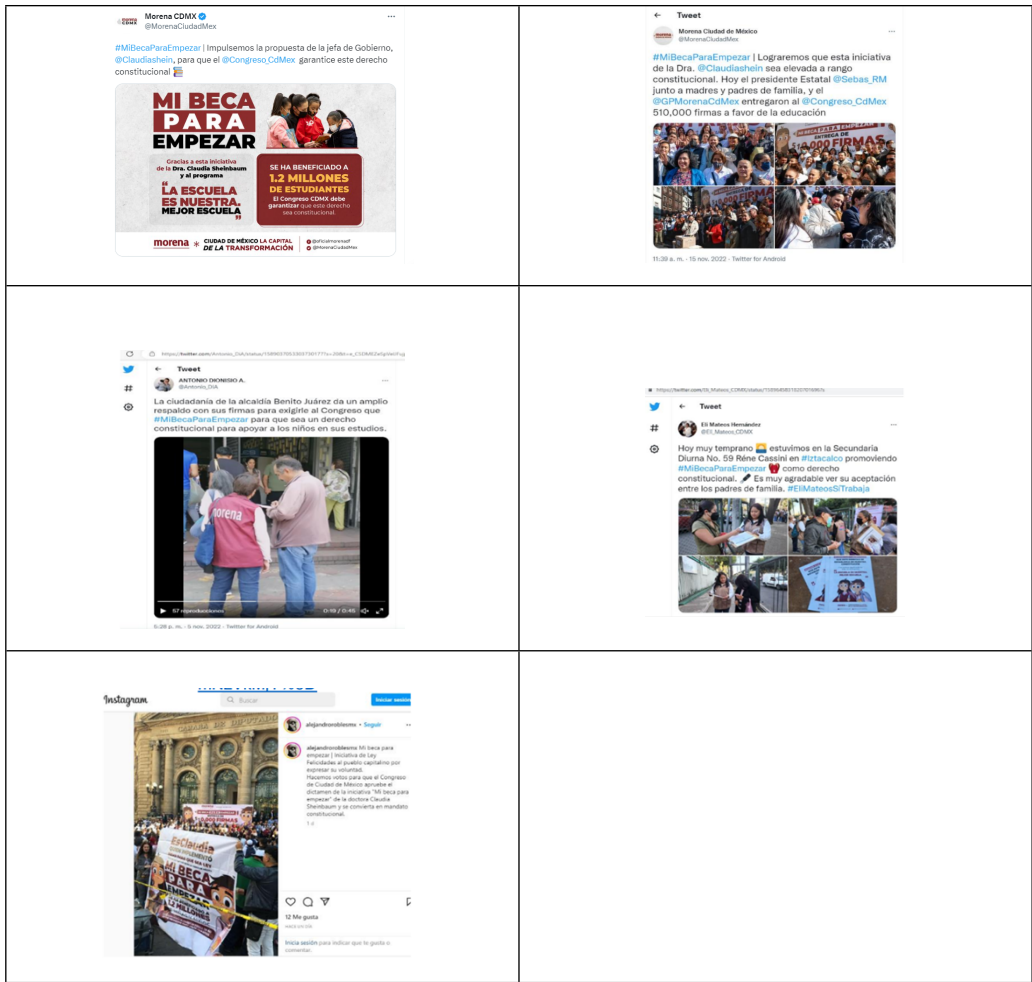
Morena CDMX
@MorenaCiudadMex

#MiBecaParaEmpezar | Impulsemos la propuesta de la jefa de Gobierno, @Claudiashein, para que el @Congreso_CdMex garantice este derecho constitucional 📜

MI BECA PARA EMPEZAR

Gracias a esta iniciativa de la Dra. Claudia Sheinbaum y al programa "LA ESCUELA ES NUESTRA. MEJOR ESCUELA"

SE HA BENEFICIADO A 1.2 MILLONES DE ESTUDIANTES
El Congreso CDMX debe garantizar que este derecho sea constitucional.

morena CIUDAD DE MÉXICO LA CAPITAL DE LA TRANSFORMACIÓN
@oficialmorenadf
@MorenaCiudadMex

Tweet
Morena Ciudad de México
@MorenaCiudadMex

#MiBecaParaEmpezar | Lograremos que esta iniciativa de la Dra. @Claudiashein sea elevada a rango constitucional. Hoy el presidente Estatal @Sebas_RM junto a madres y padres de familia, y el @GPMorenaCdMex entregaron al @Congreso_CdMex 510,000 firmas a favor de la educación

ENTREGA DE 510,000 FIRMAS

11:39 a. m. · 15 nov. 2022 · Twitter for Android

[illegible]
Tweet
ANTONIO DIONISIO A.
@Antonio_DIA

La ciudadanía de la alcaldía Benito Juárez da un amplio respaldo con sus firmas para exigir al Congreso que #MiBecaParaEmpezar para que sea un derecho constitucional para apoyar a los niños en sus estudios.

morena

57 reproducciones 0:19 / 0:45

5:28 p. m. · 5 nov. 2022 · Twitter for Android

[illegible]
Tweet
Eli Mateos Hernández
@Eli_Mateos_CDMX

Hoy muy temprano 🌅 estuvimos en la Secundaria Diurna No. 59 Réne Cassini en #Iztacalco promoviendo #MiBecaParaEmpezar 🎀 como derecho constitucional. 🖊 Es muy agradable ver su aceptación entre los padres de familia. #EliMateosSíTrabaja

Instagram
Buscar
Iniciar sesión

alejandroroblesmx • Seguir

alejandroroblesmx Mi beca para empezar | Iniciativa de Ley
Felicidades al pueblo capitalino por expresar su voluntad.
Hacemos votos para que el Congreso de Ciudad de México apruebe el dictamen de la iniciativa "Mi beca para empezar" de la doctora Claudia Sheinbaum y se convierta en mandato constitucional.
1 d

Es Claudia
MI BECA PARA EMPEZAR
MILLONES

12 Me gusta
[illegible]

Inicia sesión para indicar que te gusta o comentar.